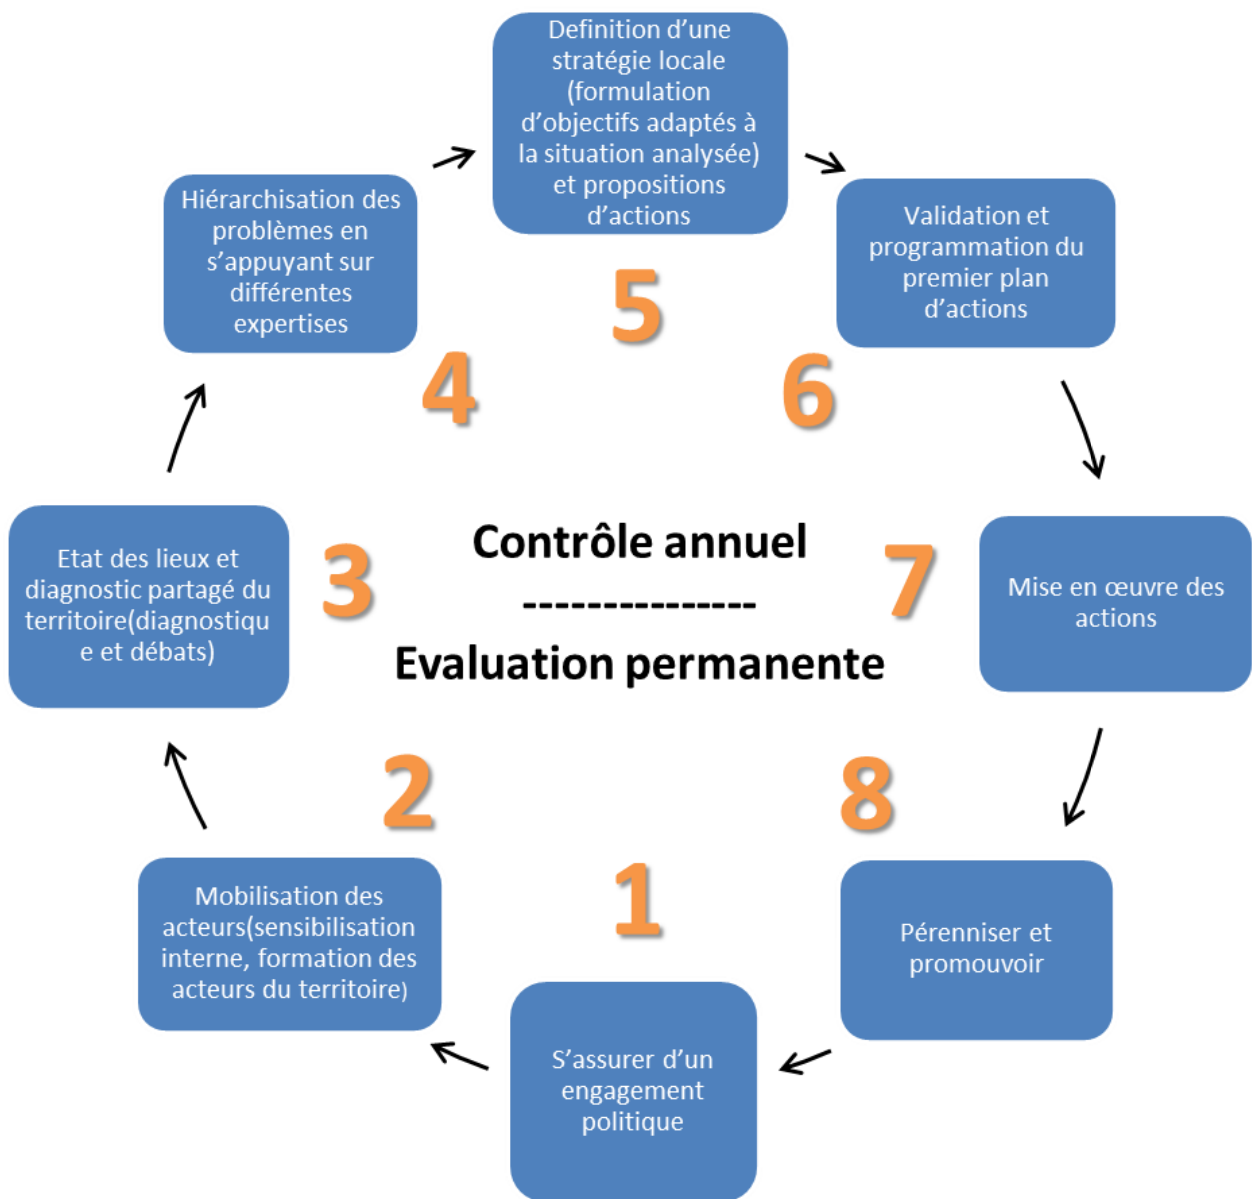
Definition d'une stratégie locale (formulation d'objectifs adaptés à la situation analysée) et propositions d'actions

5

Hiérarchisation des problèmes en s'appuyant sur différentes expertises

4

Validation et programmation du premier plan d'actions

6

Etat des lieux et diagnostic partagé du territoire(diagnostique et débats)

3

Contrôle annuel
---------------
Evaluation permanente

7

Mise en œuvre des actions

2

8

Mobilisation des acteurs(sensibilisation interne, formation des acteurs du territoire)

1

Pérenniser et promouvoir

S'assurer d'un engagement politique